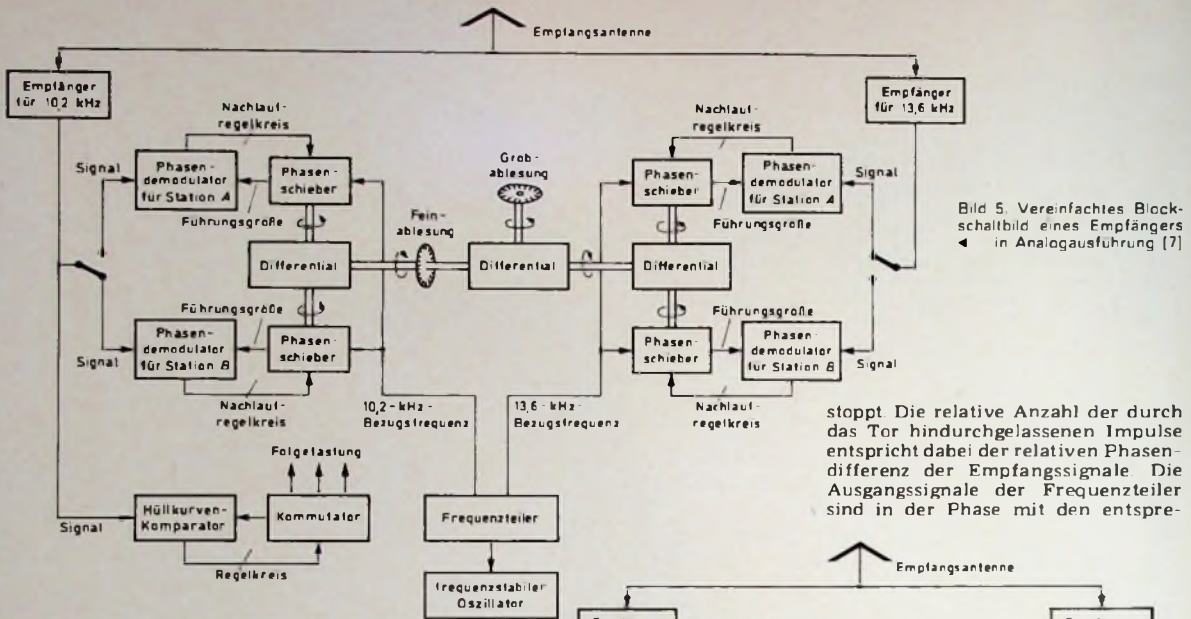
Empfangsantenne

Empfänger für 10,2 kHz

Nachlauf-regelkreis

Signal

Phasen-demodulator für Station A

Phasen-schieber

Führungsgröße

Grob-ablesung

Fein-ablesung

Differential

Differential

Führungsgröße

Phasen-demodulator für Station B

Phasen-schieber

Signal

Nachlauf-regelkreis

10,2 - kHz - Bezugsfrequenz

13,6 - kHz - Bezugsfrequenz

Empfänger für 13,6 kHz

Nachlauf-regelkreis

Phasen-schieber

Phasen-demodulator für Station A

Signal

Führungsgröße

Differential

Führungsgröße

Phasen-schieber

Phasen-demodulator für Station B

Signal

Nachlauf-regelkreis

Folgetastung

Signal

Hüllkurven-Komparator

Kommutator

Regelkreis

Frequenzteiler

frequenzstabiler Oszillator

Bild 5. Vereinfachtes Blockschaltbild eines Empfängers ◄ in Analogausführung [7]

stoppt. Die relative Anzahl der durch das Tor hindurchgelassenen Impulse entspricht dabei der relativen Phasendifferenz der Empfangssignale. Die Ausgangssignale der Frequenzteiler sind in der Phase mit den entspre-

Empfangsantenne